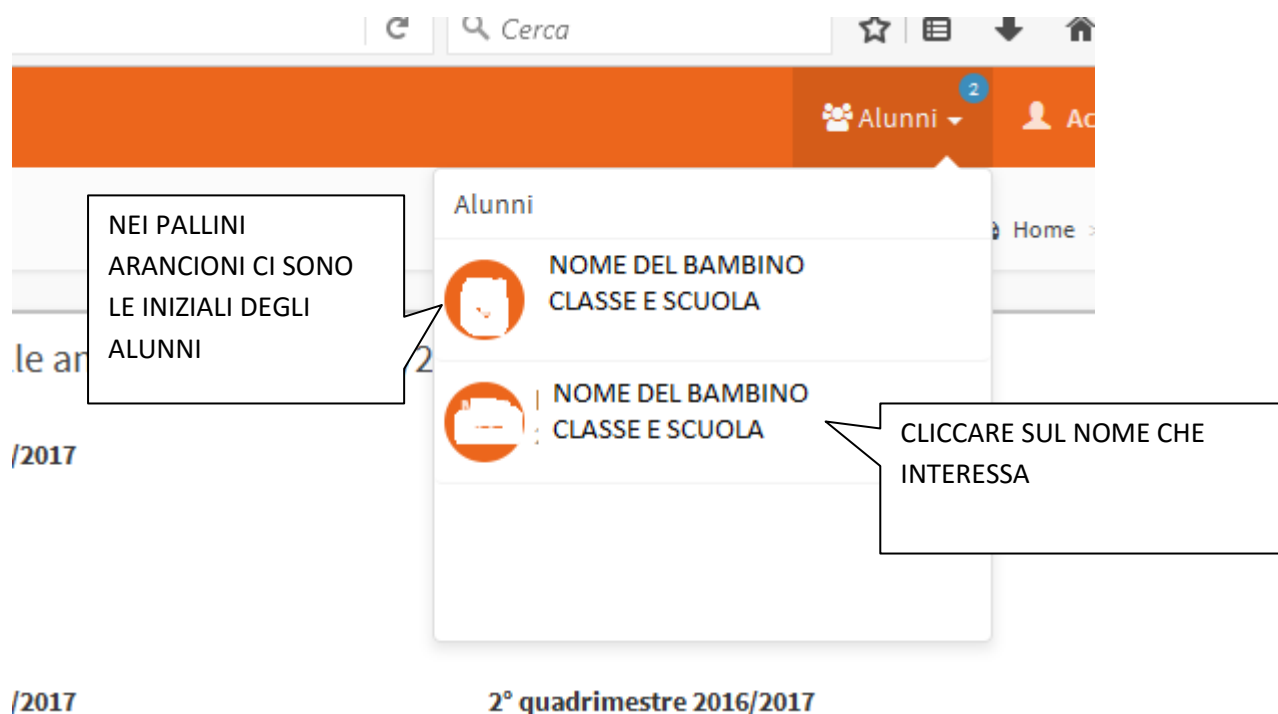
Cerca

2

Alunni

Ac

Alunni

NEI PALLINI ARANCIONI CI SONO LE INIZIALI DEGLI ALUNNI

Home

NOME DEL BAMBINO
CLASSE E SCUOLA

le an

2

NOME DEL BAMBINO
CLASSE E SCUOLA

CLICCARE SUL NOME CHE INTERESSA

/2017

/2017

2° quadrimestre 2016/2017